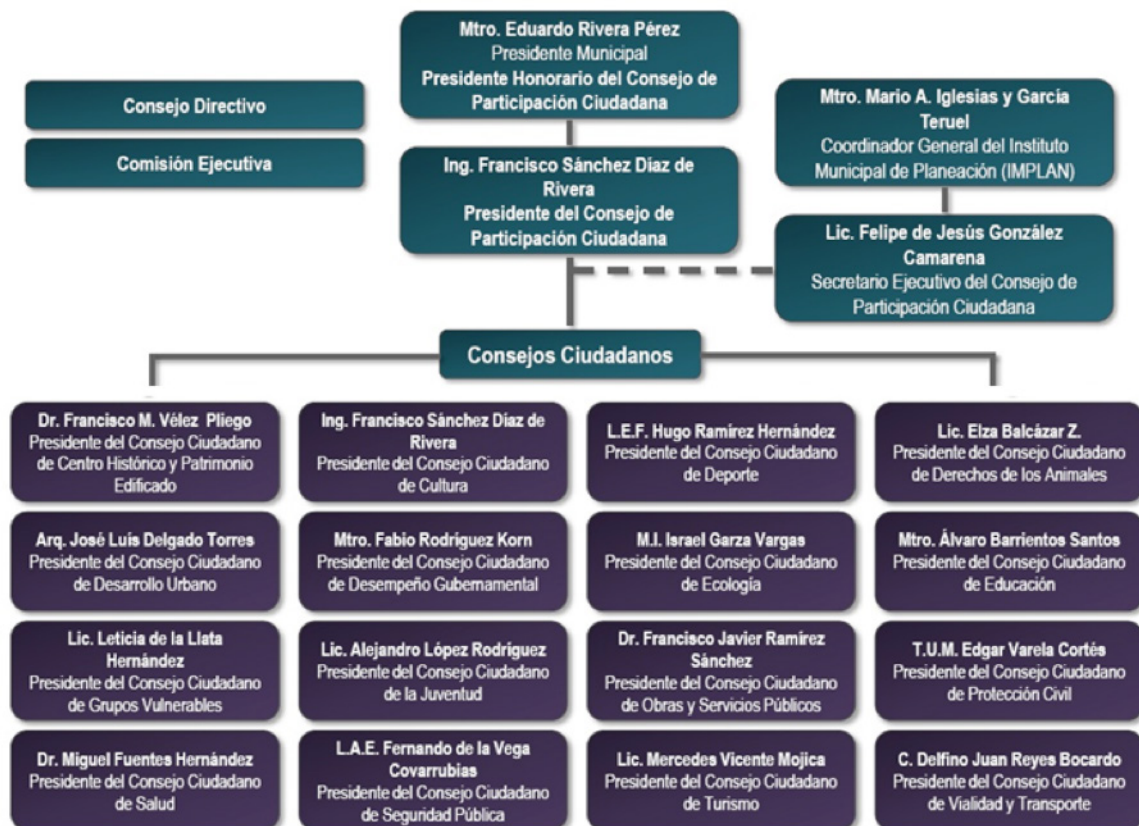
Mtro. Eduardo Rivera Pérez
Presidente Municipal
Presidente Honorario del Consejo de Participación Ciudadana

Consejo Directivo

Comisión Ejecutiva

Mtro. Mario A. Iglesias y García Teruel
Coordinador General del Instituto Municipal de Planeación (IMPLAN)

Ing. Francisco Sánchez Díaz de Rivera
Presidente del Consejo de Participación Ciudadana

Lic. Felipe de Jesús González Camarena
Secretario Ejecutivo del Consejo de Participación Ciudadana

Consejos Ciudadanos

Dr. Francisco M. Vélez Pliego
Presidente del Consejo Ciudadano de Centro Histórico y Patrimonio Edificado

Ing. Francisco Sánchez Díaz de Rivera
Presidente del Consejo Ciudadano de Cultura

L.E.F. Hugo Ramírez Hernández
Presidente del Consejo Ciudadano de Deporte

Lic. Elza Balcázar Z.
Presidente del Consejo Ciudadano de Derechos de los Animales

Arq. José Luis Delgado Torres
Presidente del Consejo Ciudadano de Desarrollo Urbano

Mtro. Fabio Rodriguez Korn
Presidente del Consejo Ciudadano de Desempeño Gubernamental

M.I. Israel Garza Vargas
Presidente del Consejo Ciudadano de Ecología

Mtro. Álvaro Barrientos Santos
Presidente del Consejo Ciudadano de Educación

Lic. Leticia de la Llata Hernández
Presidente del Consejo Ciudadano de Grupos Vulnerables

Lic. Alejandro López Rodríguez
Presidente del Consejo Ciudadano de la Juventud

Dr. Francisco Javier Ramírez Sánchez
Presidente del Consejo Ciudadano de Obras y Servicios Públicos

T.U.M. Edgar Varela Cortés
Presidente del Consejo Ciudadano de Protección Civil

Dr. Miguel Fuentes Hernández
Presidente del Consejo Ciudadano de Salud

L.A.E. Fernando de la Vega Covarrubias
Presidente del Consejo Ciudadano de Seguridad Pública

Lic. Mercedes Vicente Mojica
Presidente del Consejo Ciudadano de Turismo

C. Delfino Juan Reyes Bocardo
Presidente del Consejo Ciudadano de Vialidad y Transporte